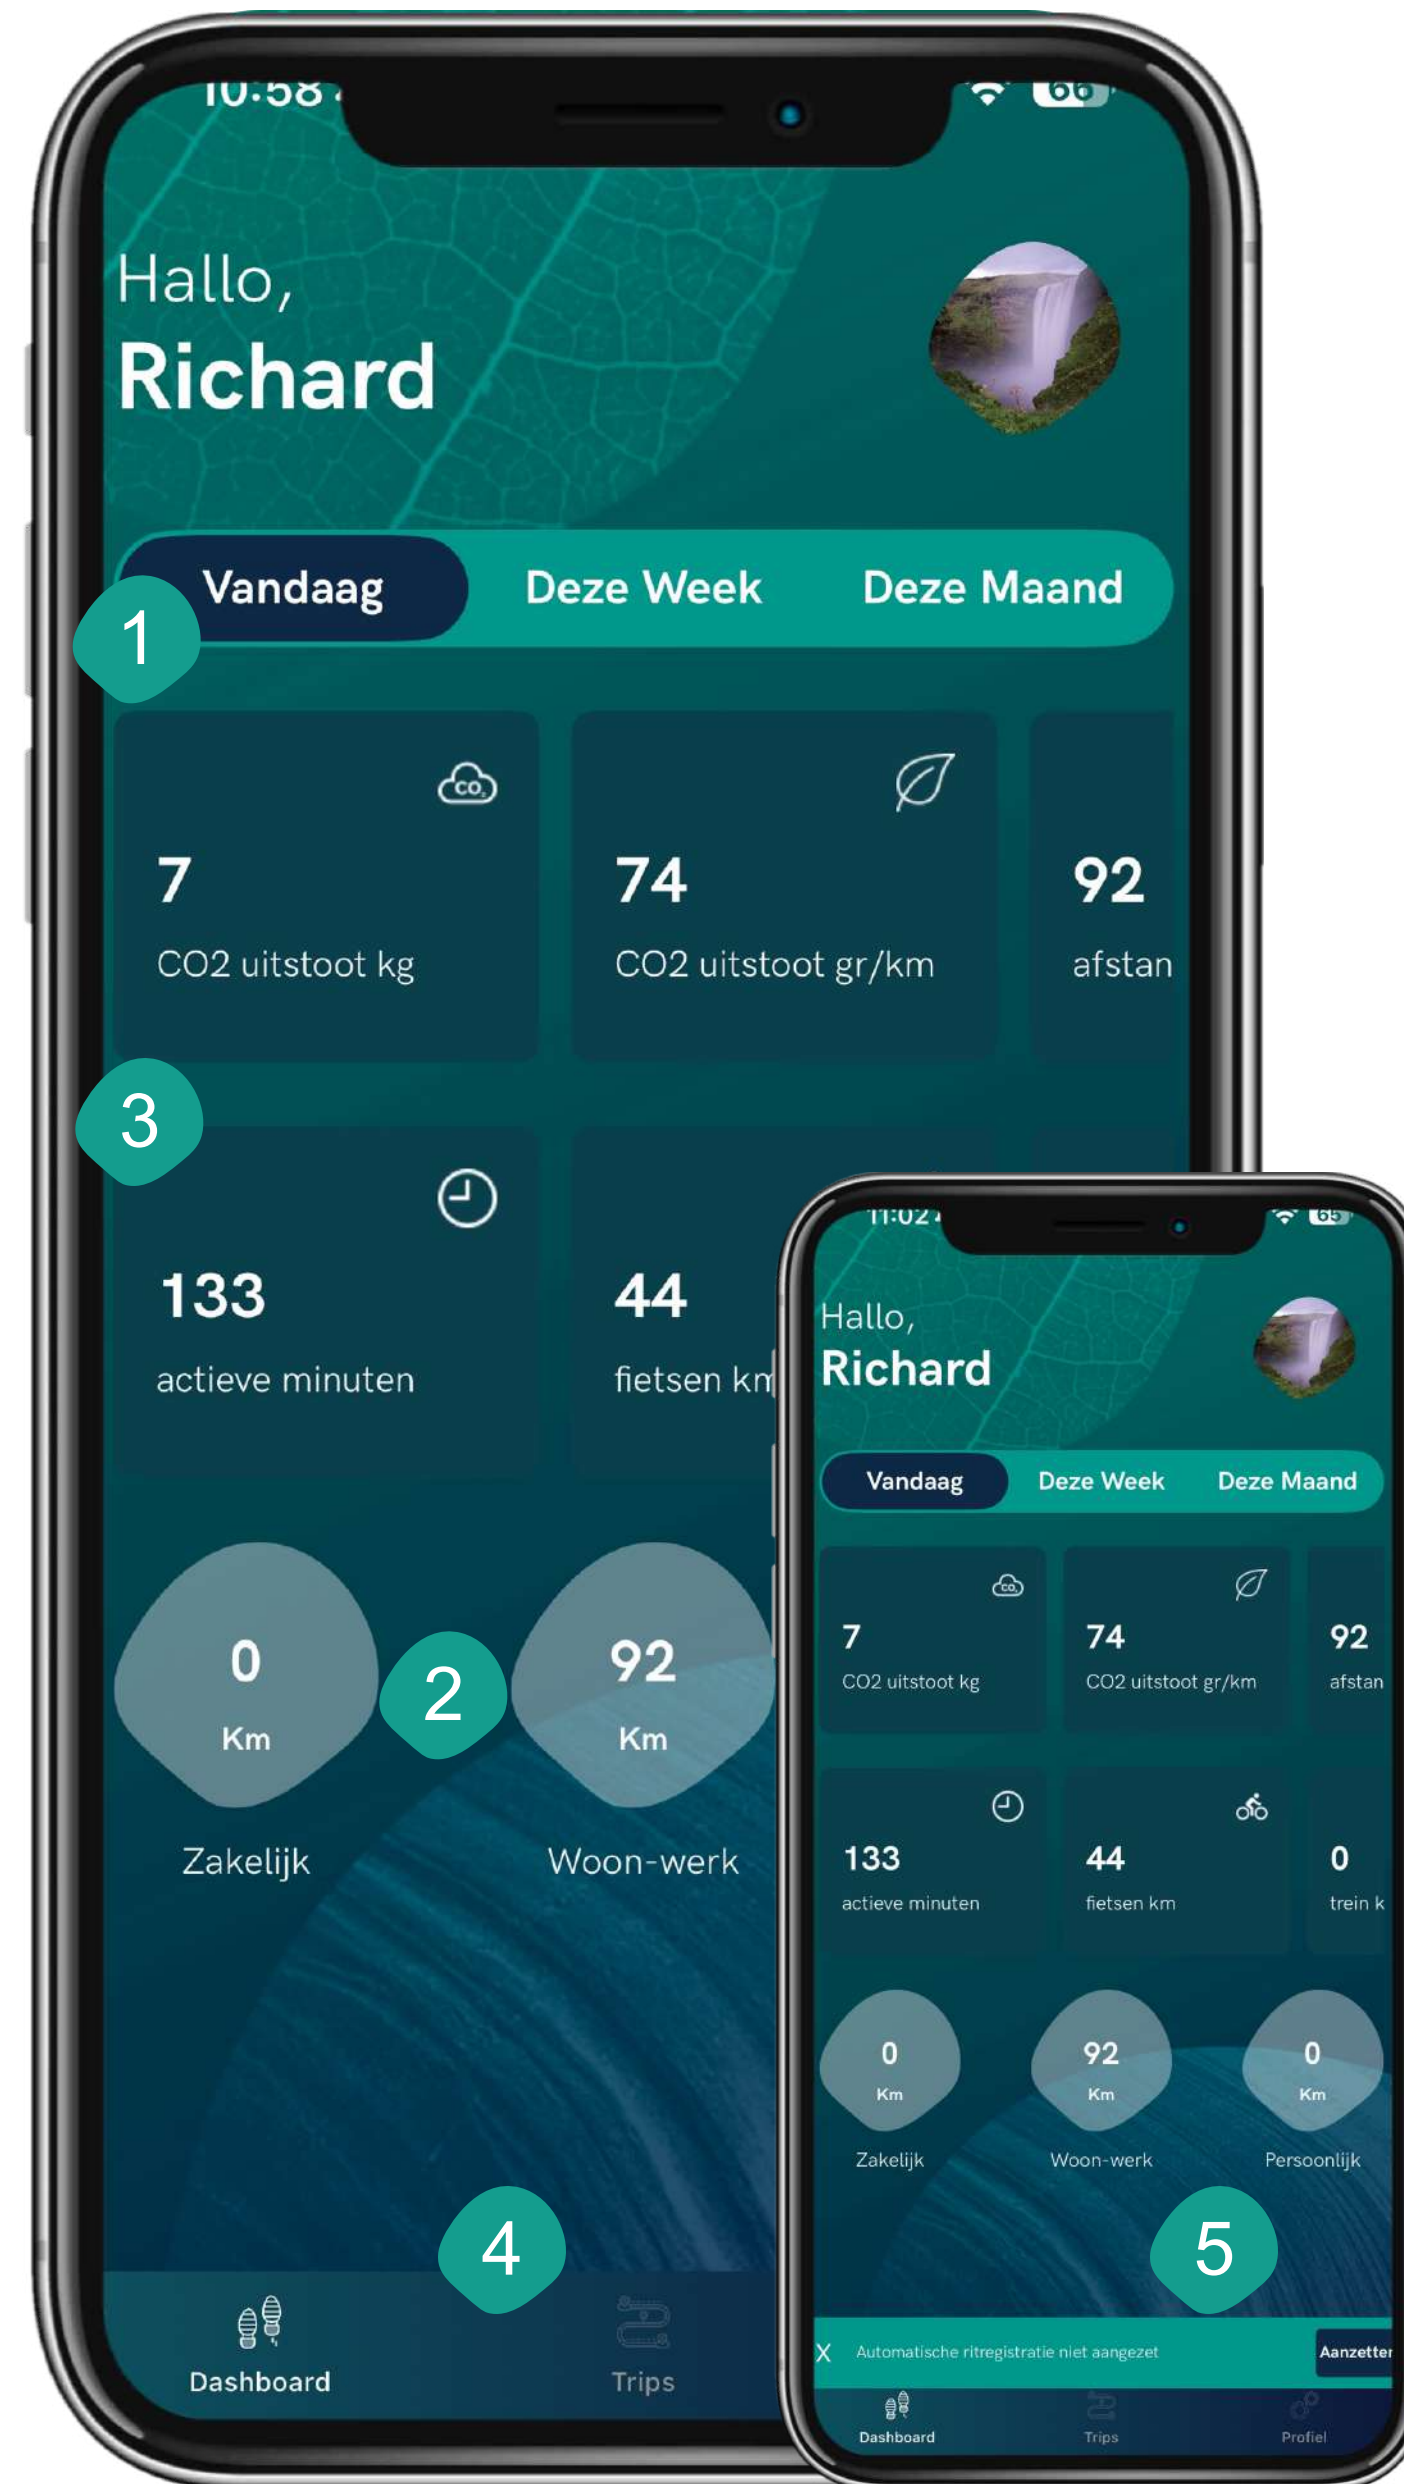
10:58

66

Hallo,
Richard

Vandaag Deze Week Deze Maand

1

7
CO2 uitstoot kg

74
CO2 uitstoot gr/km

92
afstan

3

133
actieve minuten

44
fietsen km

0
Km
Zakelijk

2

92
Km
Woon-werk

4

Dashboard
Trips

11:02

65

Hallo,
Richard

Vandaag Deze Week Deze Maand

7
CO2 uitstoot kg

74
CO2 uitstoot gr/km

92
afstan

133
actieve minuten

44
fietsen km

0
trein k

0
Km
Zakelijk

92
Km
Woon-werk

0
Km
Persoonlijk

5

X Automatische ritregistratie niet aangezet Aanzetten

Dashboard
Trips
Profiel